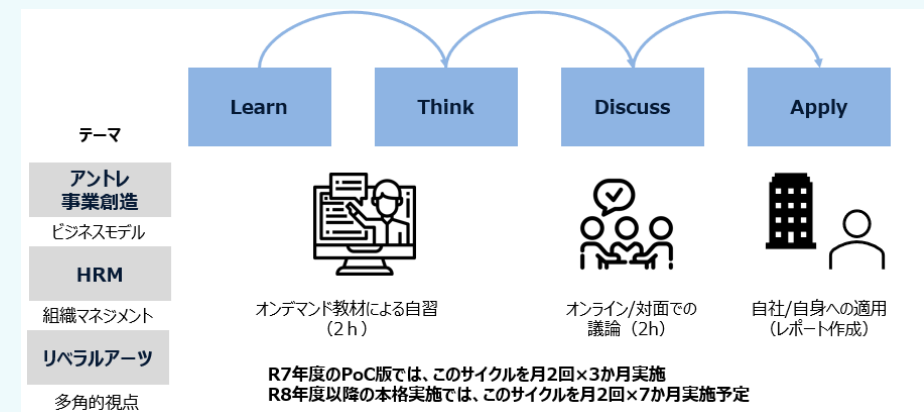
Learn

Think

Discuss

Apply

テーマ

アントレ事業創造

ビジネスモデル

HRM

組織マネジメント

リベラルアーツ

多角的視点

オンデマンド教材による自習
（2ｈ）

オンライン/対面での議論（2h）

自社/自身への適用
（レポート作成）

R7年度のPoC版では、このサイクルを月2回×3か月実施
R8年度以降の本格実施では、このサイクルを月2回×7か月実施予定